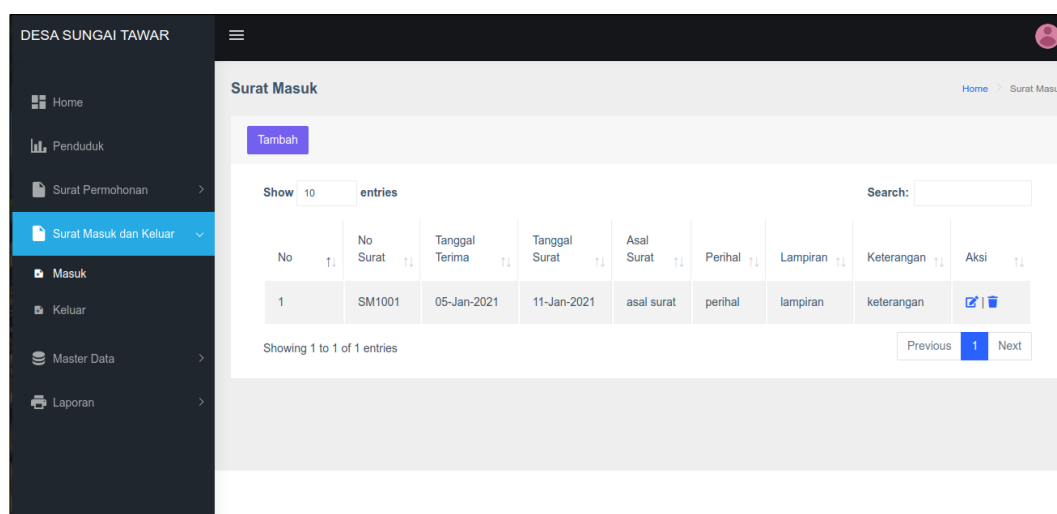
DESA SUNGAI TAWAR

Home
Penduduk
Surat Permohonan
Surat Masuk dan Keluar
Masuk
Keluar
Master Data
Laporan

Surat Masuk

Home > Surat Masu

Tambah

Show 10 entries

Search:

| No | No Surat | Tanggal Terima | Tanggal Surat | Asal Surat | Perihal | Lampiran | Keterangan | Aksi |
|---|---|---|---|---|---|---|---|---|
| 1 | SM1001 | 05-Jan-2021 | 11-Jan-2021 | asal surat | perihal | lampiran | keterangan | |

Showing 1 to 1 of 1 entries

Previous 1 Next